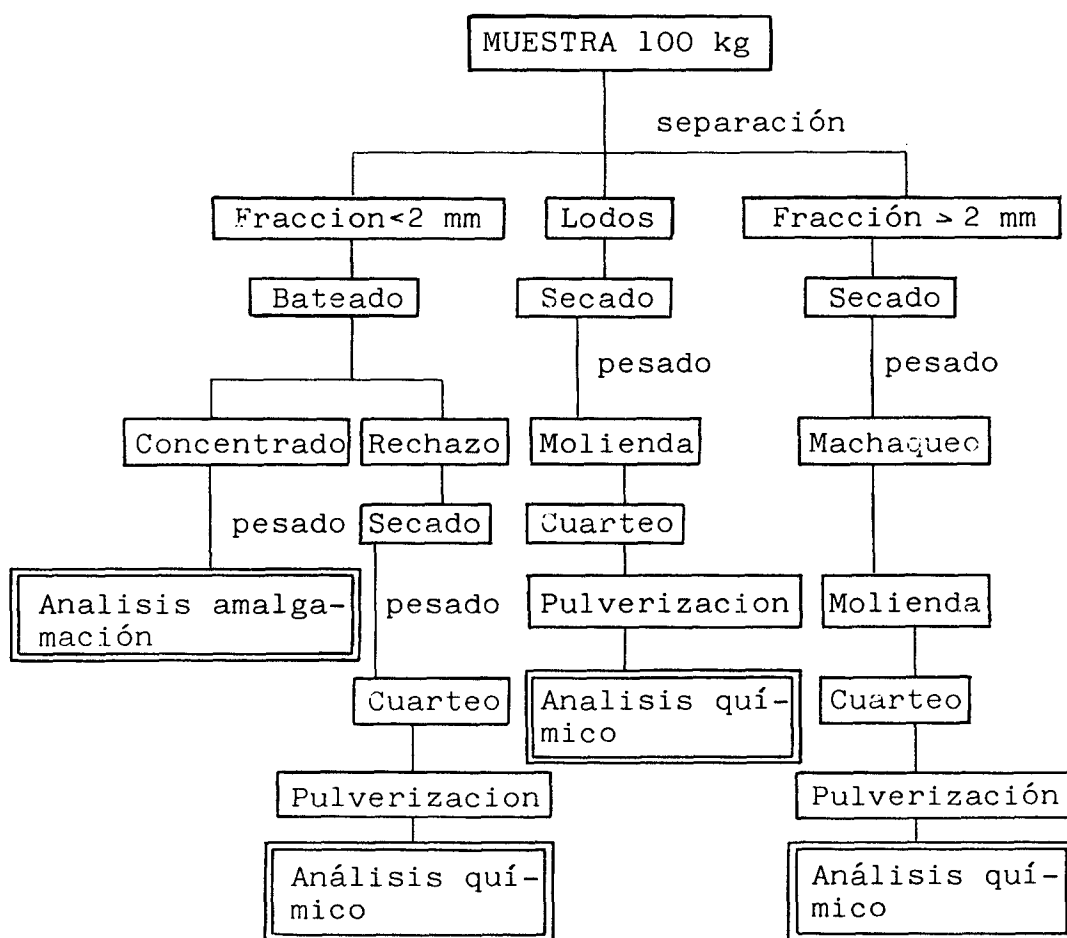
MUESTRA 100 kg

separación

Fraccion<2 mm

Lodos

Fracción > 2 mm

Bateado

Concentrado

pesado

Analisis amalgamación

Rechazo

Secado

pesado

Cuarteo

Pulverizacion

Análisis químico

Secado

pesado

Molienda

Cuarteo

Pulverizacion

Analisis químico

Secado

pesado

Machaqueo

Molienda

Cuarteo

Pulverización

Análisis químico